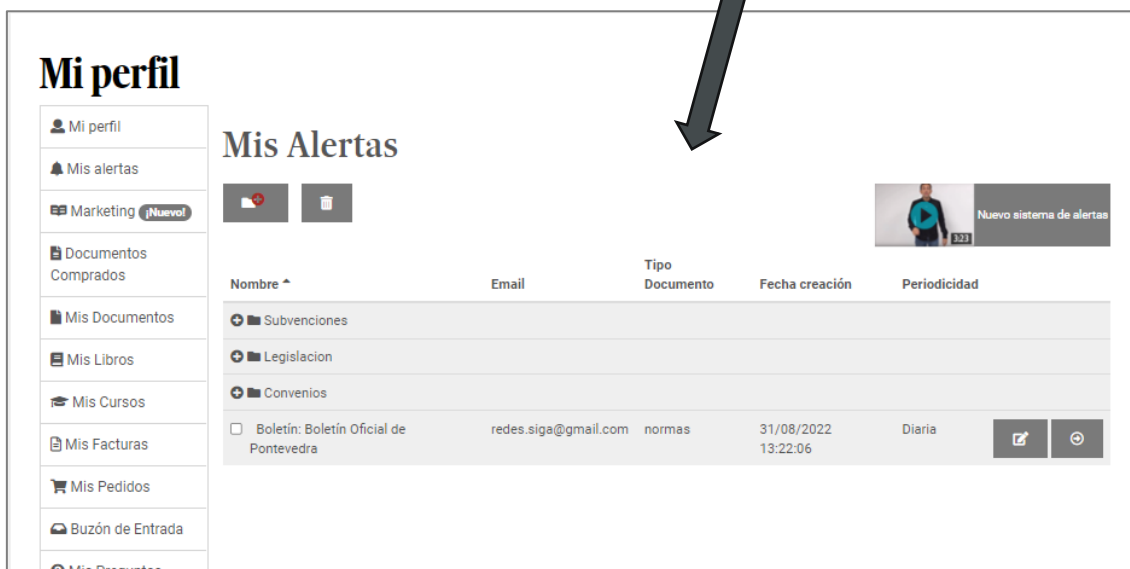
Mi perfil

Mi perfil
Mis alertas
Marketing ¡Nuevo!
Documentos Comprados
Mis Documentos
Mis Libros
Mis Cursos
Mis Facturas
Mis Pedidos
Buzón de Entrada
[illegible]

Mis Alertas

3:23
Nuevo sistema de alertas

| Nombre | Email | Tipo Documento | Fecha creación | Periodicidad |
|---|---|---|---|---|
| Subvenciones | | | | |
| Legislacion | | | | |
| Convenios | | | | |
| Boletín: Boletín Oficial de Pontevedra | redes.siga@gmail.com | normas | 31/08/2022 13:22:06 | Diaria |